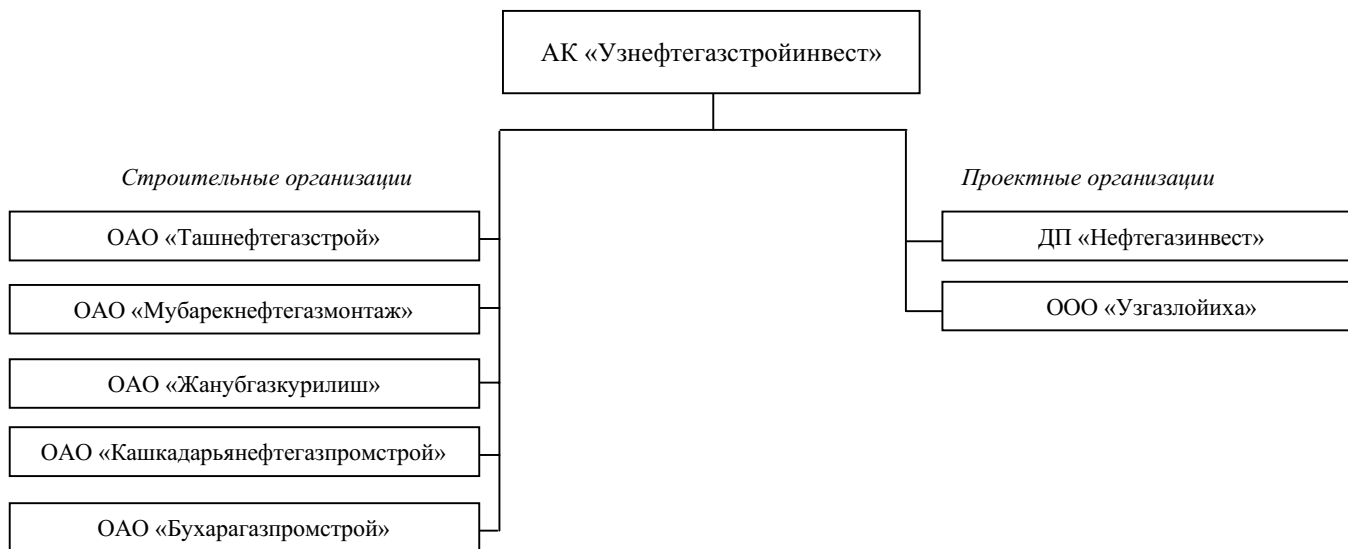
АК «Узнефтегазстройинвест»

Строительные организации

ОАО «Ташнефтегазстрой»

ОАО «Мубарекнефтегазмонтаж»

ОАО «Жанубгазкурилиш»

ОАО «Кашкадарьянефтегазпромстрой»

ОАО «Бухарагазпромстрой»

Проектные организации

ДП «Нефтегазинвест»

ООО «Узгазлойиха»